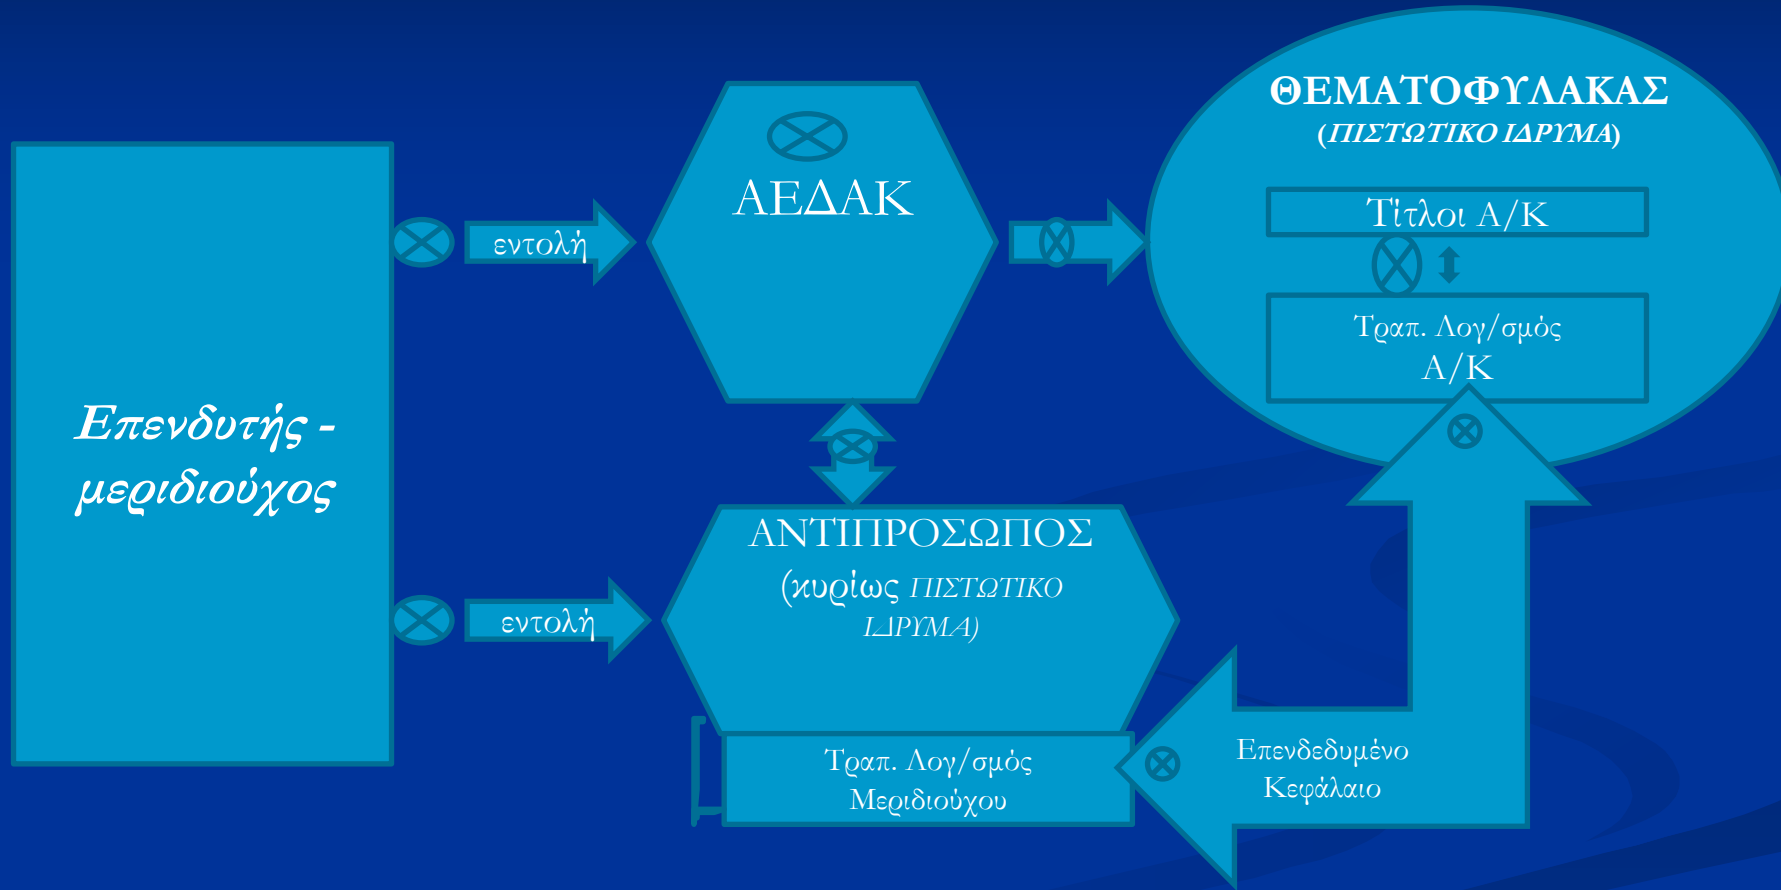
Επενδυτής - μεριδιούχος

εντολή

εντολή

ΑΕΔΑΚ

ΘΕΜΑΤΟΦΥΛΑΚΑΣ
(ΠΙΣΤΩΤΙΚΟ ΙΔΡΥΜΑ)

Τίτλοι Α/Κ

Τραπ. Λογ/σμός Α/Κ

ΑΝΤΙΠΡΟΣΩΠΟΣ
(κυρίως ΠΙΣΤΩΤΙΚΟ ΙΔΡΥΜΑ)

Τραπ. Λογ/σμός Μεριδιούχου

Επενδεδυμένο Κεφάλαιο